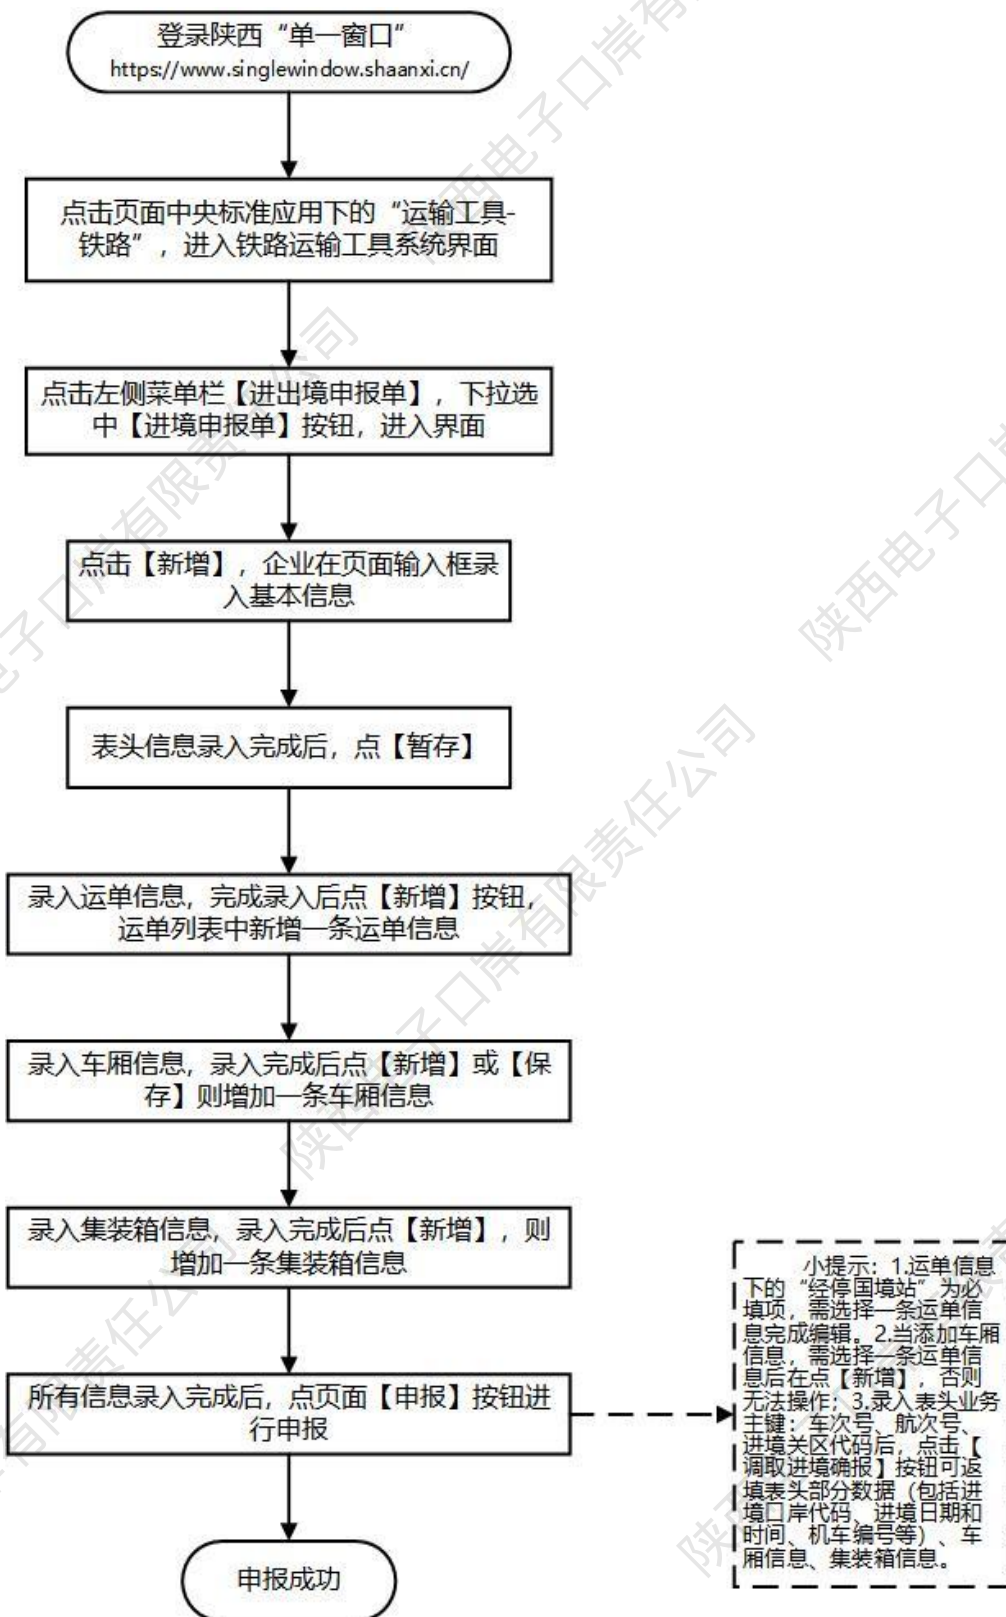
登录陕西“单一窗口”
https://www.singlewindow.shaanxi.cn/

点击页面中央标准应用下的“运输工具-铁路”，进入铁路运输工具系统界面

点击左侧菜单栏【进出境申报单】，下拉选中【进境申报单】按钮，进入界面

点击【新增】，企业在页面输入框录入基本信息

表头信息录入完成后，点【暂存】

录入运单信息，完成录入后点【新增】按钮，运单列表中新增一条运单信息

录入车厢信息，录入完成后点【新增】或【保存】则增加一条车厢信息

录入集装箱信息，录入完成后点【新增】，则增加一条集装箱信息

所有信息录入完成后，点页面【申报】按钮进行申报

申报成功

小提示：1.运单信息下的“经停国境站”为必填项，需选择一条运单信息完成编辑。2.当添加车厢信息，需选择一条运单信息后在点【新增】，否则无法操作；3.录入表头业务主键：车次号、航次号、进境关区代码后，点击【调取进境确报】按钮可返填表头部分数据（包括进境口岸代码、进境日期和时间、机车编号等）、车厢信息、集装箱信息。

陕西电子口岸有限责任公司
陕西电子口岸有限责任公司
陕西电子口岸有限责任公司
陕西电子口岸有限责任公司